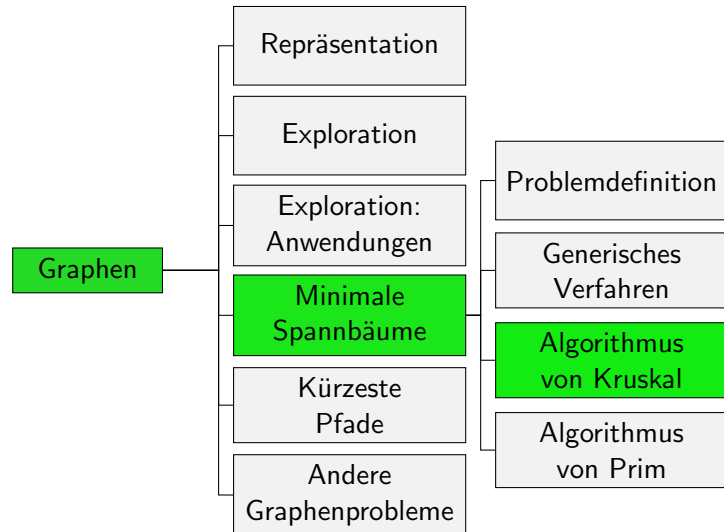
Graphen

Repräsentation

Exploration

Exploration: Anwendungen

Minimale Spannbäume

Kürzeste Pfade

Andere Graphenprobleme

Problemdefinition

Generisches Verfahren

Algorithmus von Kruskal

Algorithmus von Prim